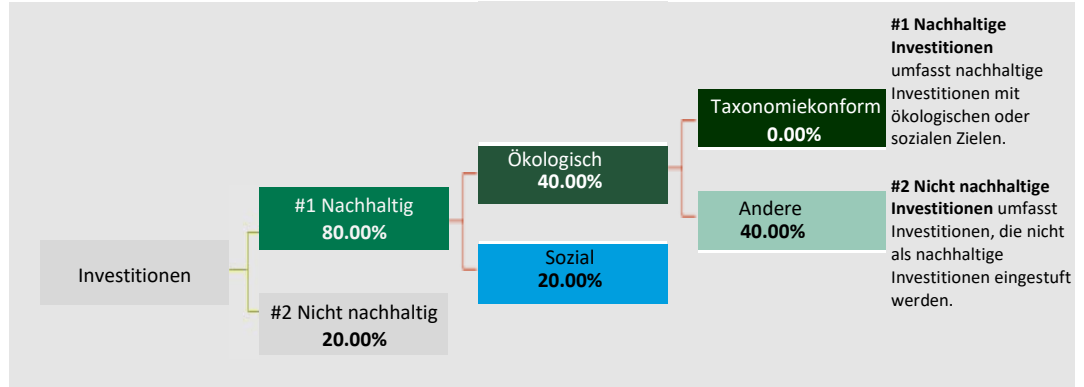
Investitionen

#1 Nachhaltig
80.00%

#2 Nicht nachhaltig
20.00%

Ökologisch
40.00%

Sozial
20.00%

Taxonomiekonform
0.00%

Andere
40.00%

**#1 Nachhaltige Investitionen** umfasst nachhaltige Investitionen mit ökologischen oder sozialen Zielen.

**#2 Nicht nachhaltige Investitionen** umfasst Investitionen, die nicht als nachhaltige Investitionen eingestuft werden.